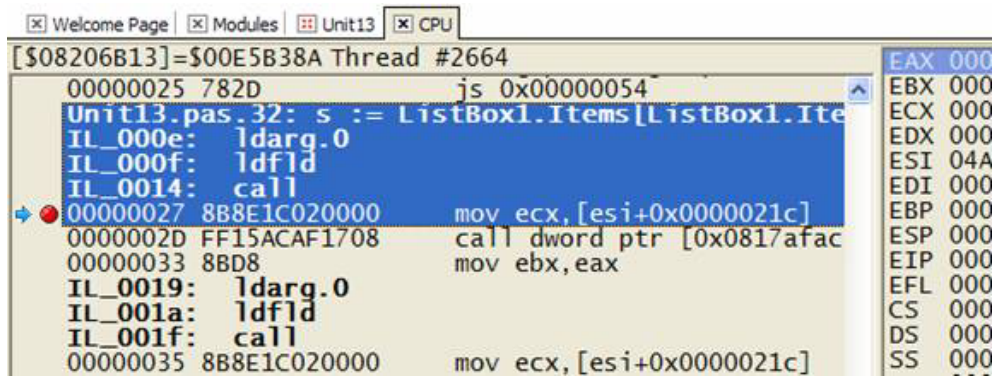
Welcome Page | Modules | Unit13 | CPU

[$08206B13]=$00E5B38A Thread #2664

00000025 782D js 0x00000054
Unit13.pas.32: s := ListBox1.Items[ListBox1.Ite
IL_000e: ldarg.0
IL_000f: ldfld
IL_0014: call
00000027 8B8E1C020000 mov ecx,[esi+0x0000021c]
0000002D FF15ACAF1708 call dword ptr [0x0817afac
00000033 8BD8 mov ebx,eax
IL_0019: ldarg.0
IL_001a: ldfld
IL_001f: call
00000035 8B8E1C020000 mov ecx,[esi+0x0000021c]

EAX 000
EBX 000
ECX 000
EDX 000
ESI 04A
EDI 000
EBP 000
ESP 000
EIP 000
EFL 000
CS 000
DS 000
SS 000